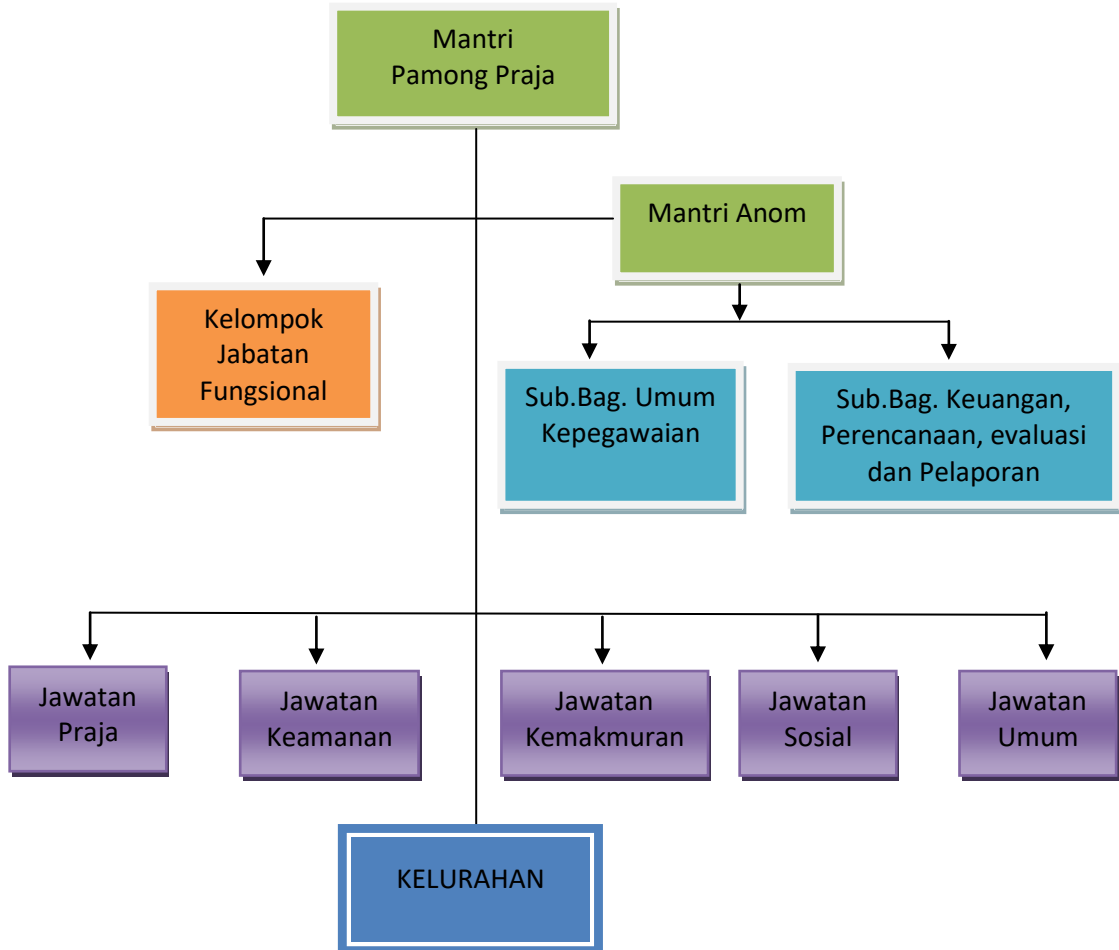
Mantri Pamong Praja

Mantri Anom

Kelompok Jabatan Fungsional

Sub.Bag. Umum Kepegawaian

Sub.Bag. Keuangan, Perencanaan, evaluasi dan Pelaporan

Jawatan Praja

Jawatan Keamanan

Jawatan Kemakmuran

Jawatan Sosial

Jawatan Umum

KELURAHAN